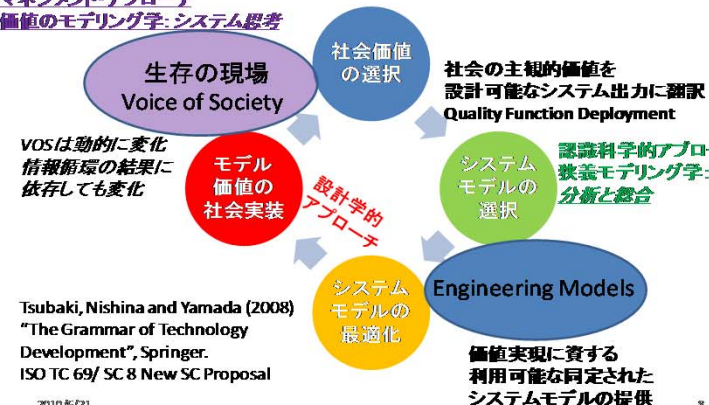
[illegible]
価値のモデリング学: システム思考

生存の現場
Voice of Society

社会価値の選択

社会の主観的価値を設計可能なシステム出力に翻訳
Quality Function Deployment

VOSは動的に変化
情報循環の結果に依存しても変化

モデル価値の社会実装

設計学的アプローチ

システムモデルの選択

認識科学的アプロー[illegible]
狭義モデリング学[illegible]
分析と総合

システムモデルの最適化

Engineering Models

Tsubaki, Nishina and Yamada (2008)
"The Grammar of Technology Development", Springer.
ISO TC 69/ SC 8 New SC Proposal

価値実現に資する
利用可能な同定された
システムモデルの提供

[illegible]